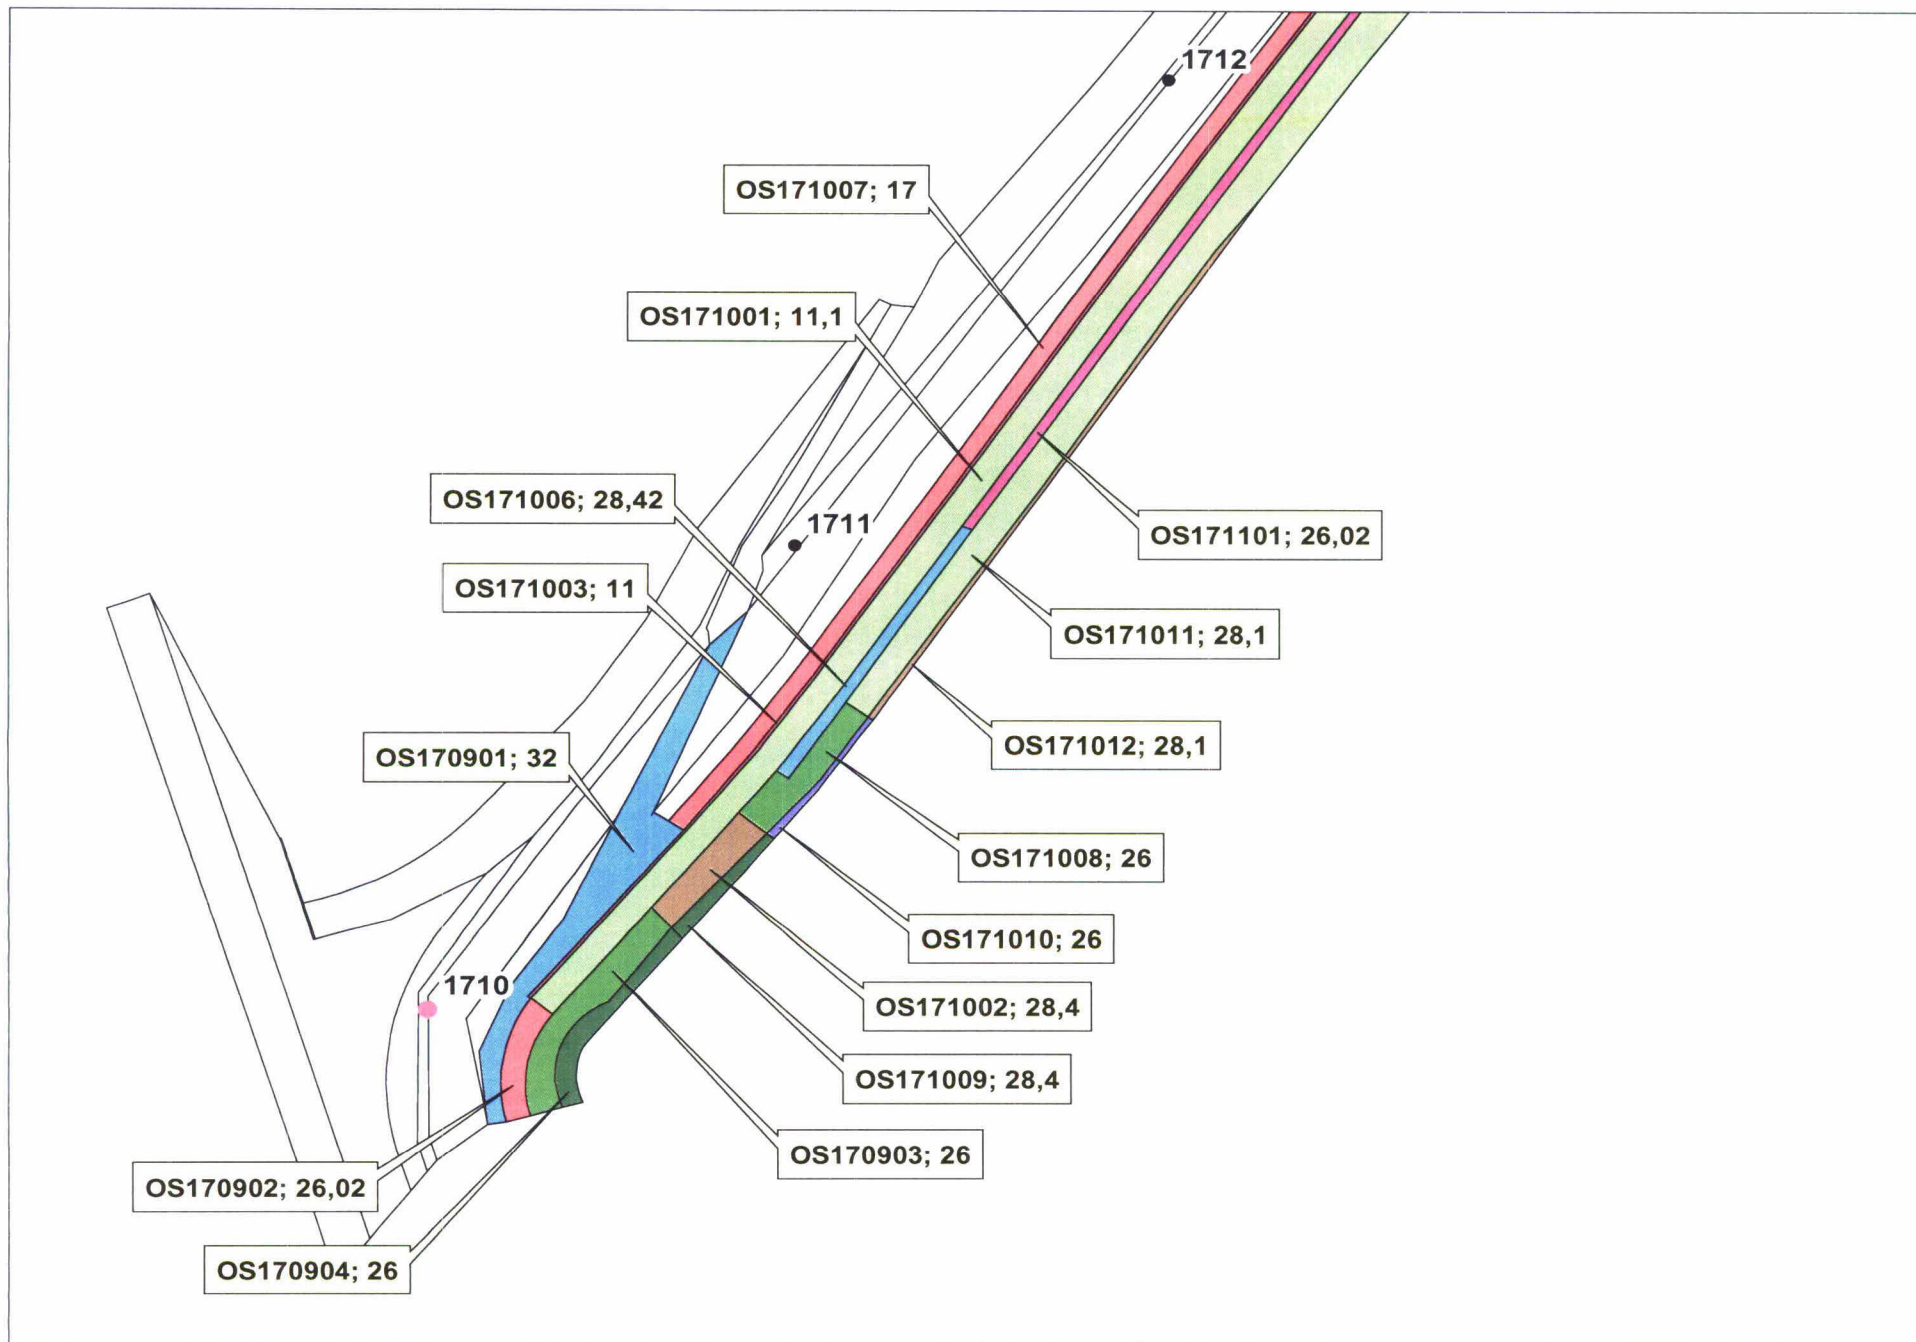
1712

OS171007; 17

OS171001; 11,1

OS171006; 28,42

1711

OS171101; 26,02

OS171003; 11

OS171011; 28,1

OS171012; 28,1

OS170901; 32

OS171008; 26

OS171010; 26

1710

OS171002; 28,4

OS171009; 28,4

OS170903; 26

OS170902; 26,02

OS170904; 26